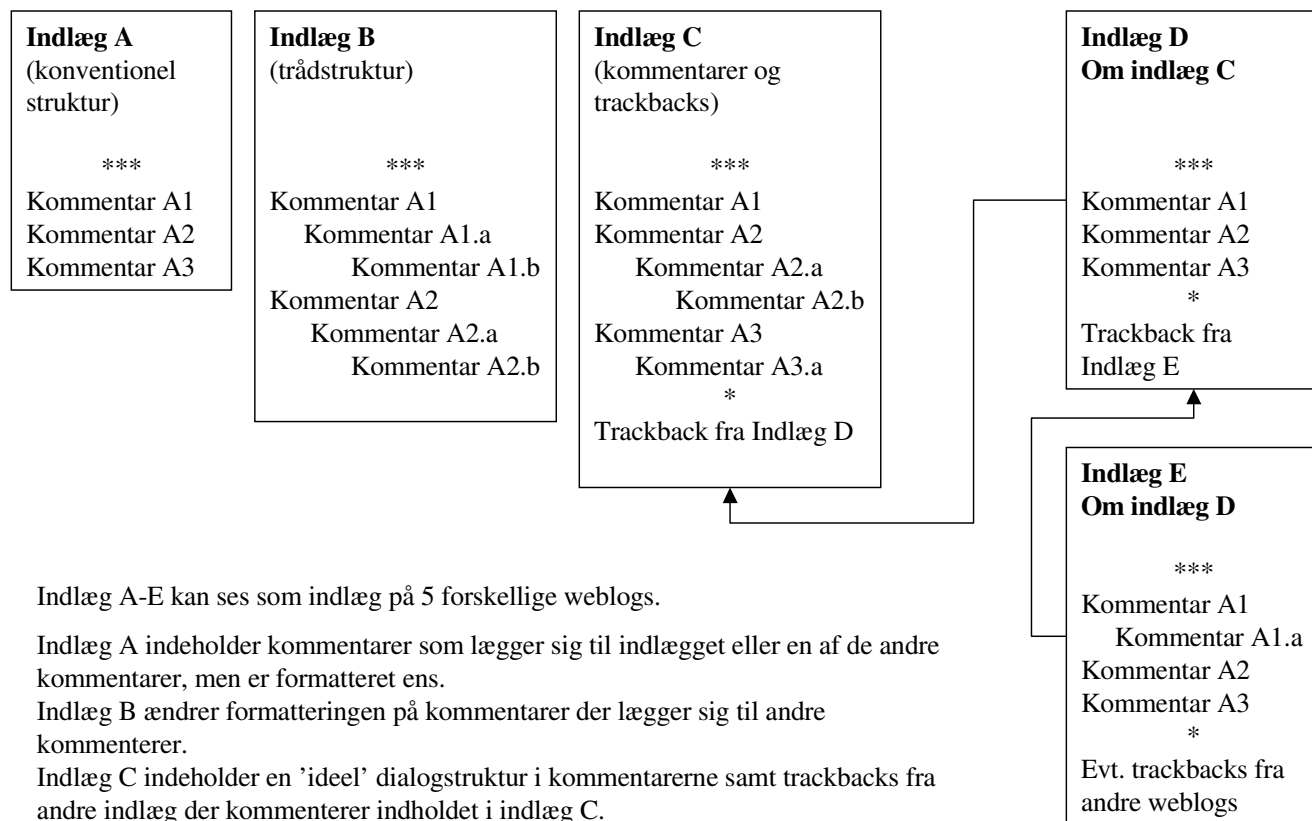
**Indlæg A**
(konventionel struktur)

\*\*\*

Kommentar A1
Kommentar A2
Kommentar A3

**Indlæg B**
(trådstruktur)

\*\*\*

Kommentar A1
Kommentar A1.a
Kommentar A1.b
Kommentar A2
Kommentar A2.a
Kommentar A2.b

**Indlæg C**
(kommentarer og trackbacks)

\*\*\*

Kommentar A1
Kommentar A2
Kommentar A2.a
Kommentar A2.b
Kommentar A3
Kommentar A3.a
\*
Trackback fra Indlæg D

**Indlæg D**
**Om indlæg C**

\*\*\*

Kommentar A1
Kommentar A2
Kommentar A3
\*
Trackback fra Indlæg E

**Indlæg E**
**Om indlæg D**

\*\*\*

Kommentar A1
Kommentar A1.a
Kommentar A2
Kommentar A3
\*
Evt. trackbacks fra andre weblogs

Indlæg A-E kan ses som indlæg på 5 forskellige weblogs.

Indlæg A indeholder kommentarer som lægger sig til indlægget eller en af de andre kommentarer, men er formatteret ens.
Indlæg B ændrer formatteringen på kommentarer der lægger sig til andre kommenterer.
Indlæg C indeholder en 'ideel' dialogstruktur i kommentarerne samt trackbacks fra andre indlæg der kommenterer indholdet i indlæg C.